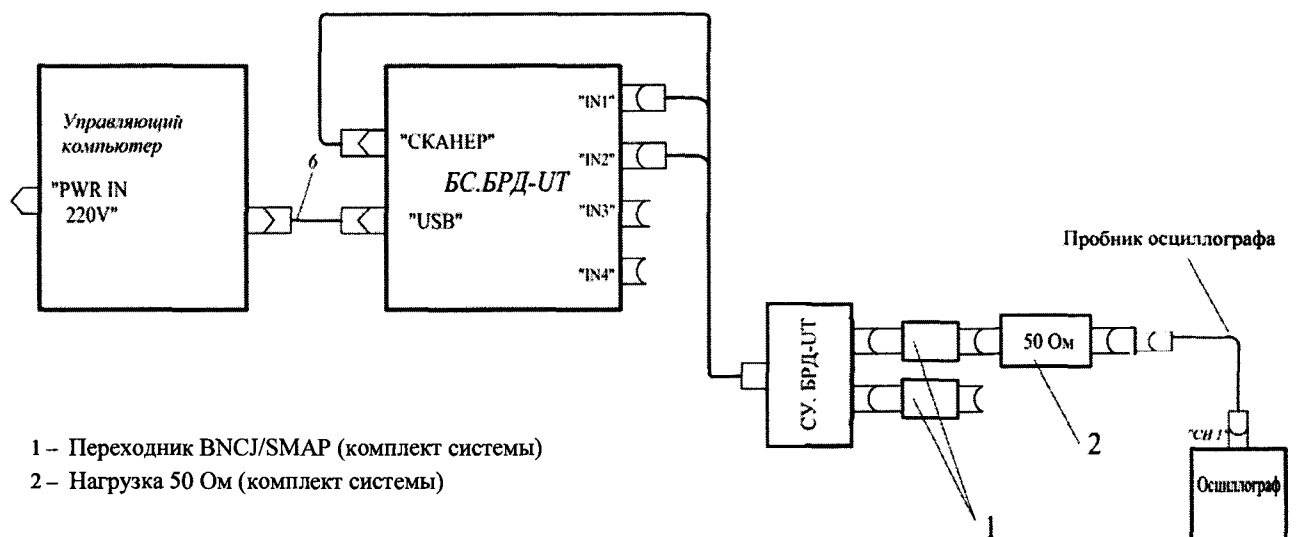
Управляющий компьютер

"PWR IN 220V"

6

"СКАНЕР"

"USB"

БС.БРД-UT

"IN1"

"IN2"

"IN3"

"IN4"

СУ. БРД-UT

50 Ом

Пробник осциллографа

"CH 1"

Осциллограф

1 – Переходник BNCJ/SMAP (комплект системы)

2 – Нагрузка 50 Ом (комплект системы)

2

1